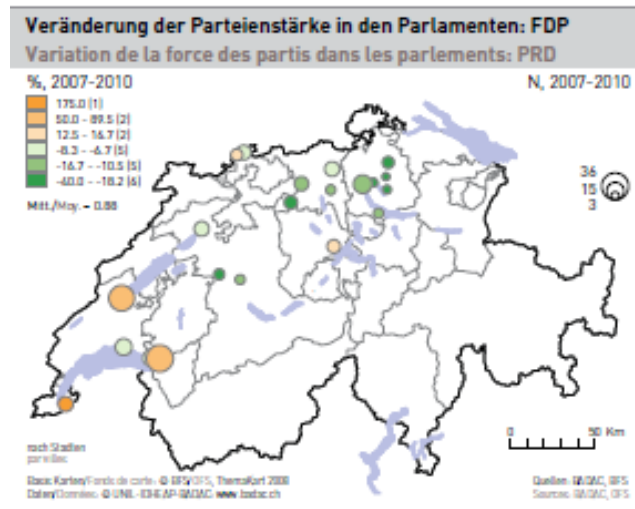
Veränderung der Parteienstärke in den Parlamenten: FDP
Variation de la force des partis dans les parlements: PRD

%, 2007-2010

175.0 (1)
50.0 - 89.5 (2)
12.5 - 16.7 (2)
-8.3 - -6.7 (5)
-16.7 - -10.5 (5)
-40.0 - -18.2 (6)

Mitt./Moy. = 0.88

N, 2007-2010

36
15
3

0 50 Km

nach Städten
par ville

Basis Karten/Fonds de carte: © BFS/OFS, ThemaKart 2008
Daten/Données: © UNIL - IDHEAP-BADAC www.badac.ch

Quellen: BADAC, BFS
Sources: BADAC, OFS